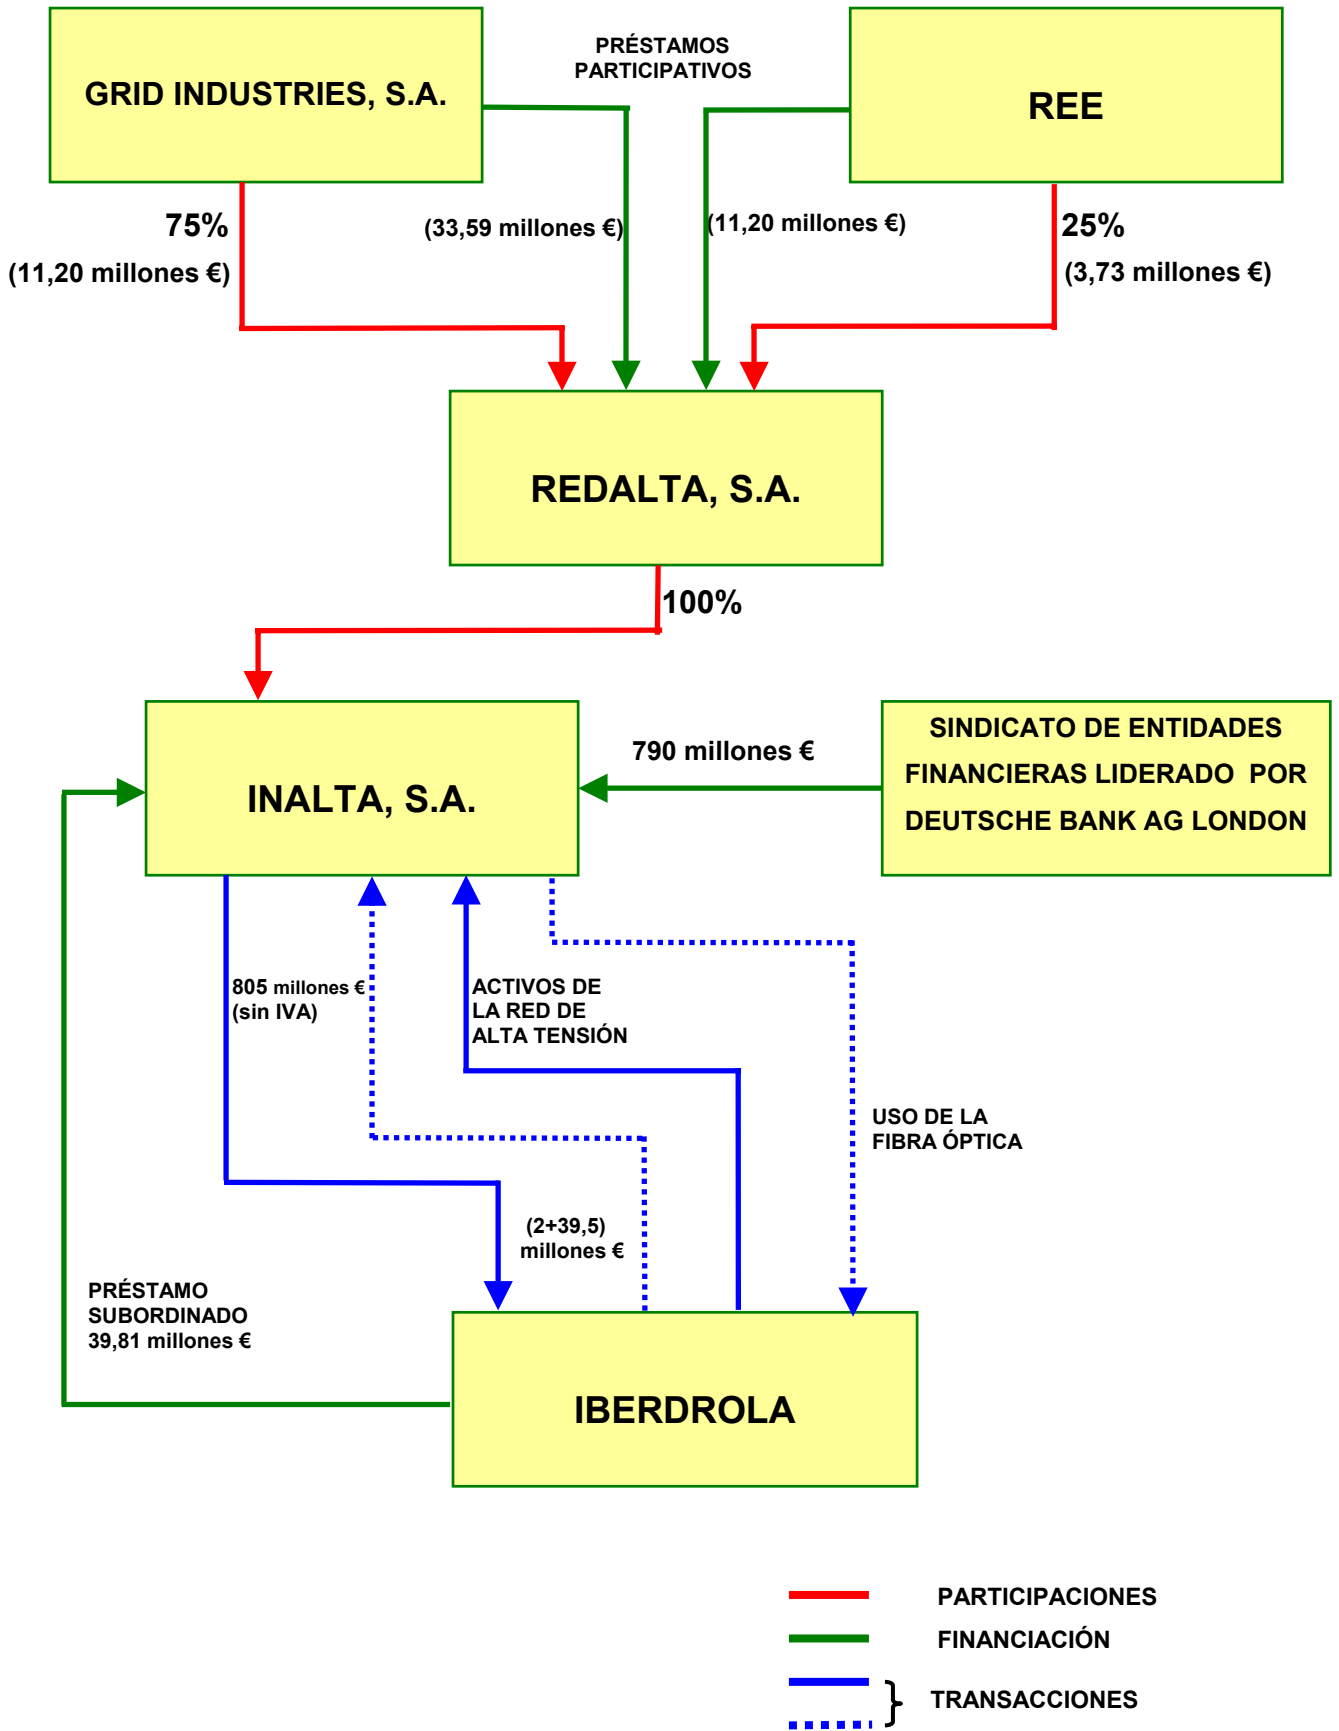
GRID INDUSTRIES, S.A.

PRÉSTAMOS PARTICIPATIVOS

REE

75%
(11,20 millones €)

(33,59 millones €)

(11,20 millones €)

25%
(3,73 millones €)

REDALTA, S.A.

100%

INALTA, S.A.

790 millones €

SINDICATO DE ENTIDADES FINANCIERAS LIDERADO POR DEUTSCHE BANK AG LONDON

805 millones €
(sin IVA)

ACTIVOS DE LA RED DE ALTA TENSIÓN

USO DE LA FIBRA ÓPTICA

(2+39,5) millones €

PRÉSTAMO SUBORDINADO 39,81 millones €

IBERDROLA

PARTICIPACIONES
FINANCIACIÓN
TRANSACCIONES